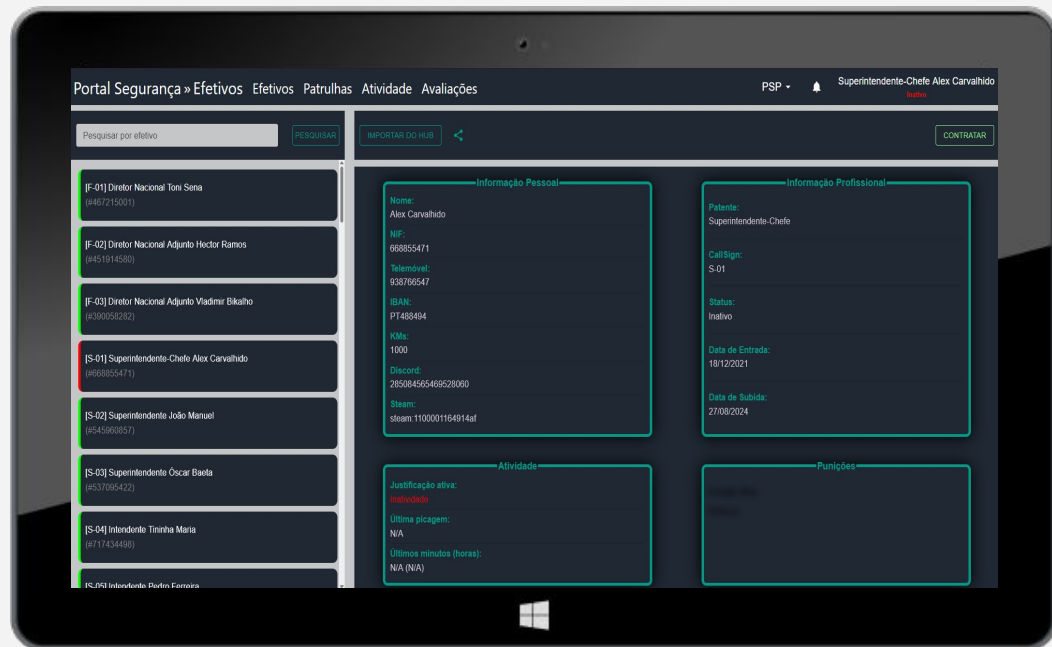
Portal Segurança » Efetivos Efetivos Patrulhas Atividade Avaliações

PSP ▾

Superintendente-Chefe Alex Carvalhido
Inativo

Pesquisar por efetivo

PESQUISAR

IMPORTAR DO HUB

CONTRATAR

[F-01] Diretor Nacional Toni Sena
(#467215001)

[F-02] Diretor Nacional Adjunto Hector Ramos
(#451914580)

[F-03] Diretor Nacional Adjunto Vladimir Bikalho
(#390058282)

[S-01] Superintendente-Chefe Alex Carvalhido
(#668855471)

[S-02] Superintendente João Manuel
(#545960857)

[S-03] Superintendente Óscar Baeta
(#537095422)

[S-04] Intendente Tininha Maria
(#717434498)

[S-05] Intendente Pedro Ferreira

Informação Pessoal

Nome:
Alex Carvalhido

NIF:
668855471

Telemóvel:
938766547

IBAN:
PT488494

KMs:
1000

Discord:
285084565469528060

Steam:
steam:1100001164914af

Informação Profissional

Patente:
Superintendente-Chefe

CallSign:
S-01

Status:
Inativo

Data de Entrada:
18/12/2021

Data de Subida:
27/08/2024

Atividade

Justificação ativa:
Inatividade

Última picagem:
N/A

Últimos minutos (horas):
N/A (N/A)

Punições

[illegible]

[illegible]